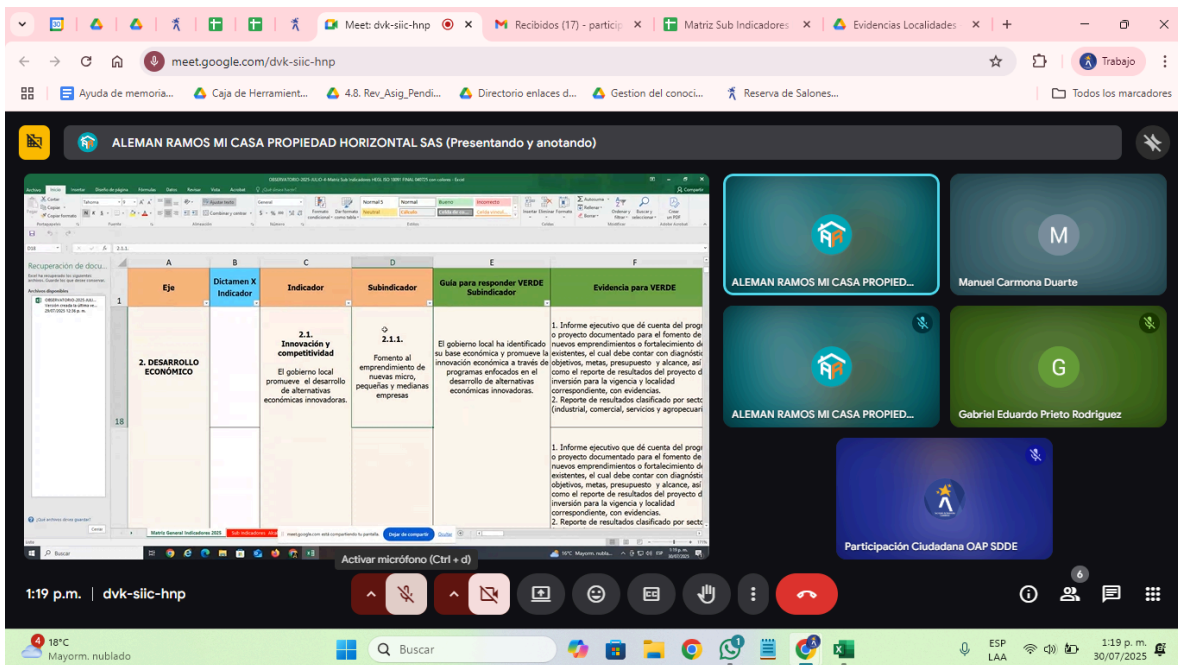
Meet: dvk-siic-hnp | Recibidos (17) - particip | Matriz Sub Indicadores | Evidencias Localidades

meet.google.com/dvk-siic-hnp

Trabajo

Ayuda de memoria... | Caja de Herramient... | 4.8. Rev_Asig_Pendi... | Directorio enlaces d... | Gestion del conoci... | Reserva de Salones... | Todos los marcadores

ALEMAN RAMOS MI CASA PROPIEDAD HORIZONTAL SAS (Presentando y anotando)

Recuperación de docu...

| | A | B | C | D | E | F |
|---|---|---|---|---|---|---|
| 1 | Eje | Dictamen X Indicador | Indicador | Subindicador | Guía para responder VERDE Subindicador | Evidencia para VERDE |
| 18 | 2. DESARROLLO ECONÓMICO | | 2.1. Innovación y competitividad El gobierno local promueve el desarrollo de alternativas económicas innovadoras. | 2.1.1. Fomento al emprendimiento de nuevas micro, pequeñas y medianas empresas | El gobierno local ha identificado su base económica y promueve la innovación económica a través de programas enfocados en el desarrollo de alternativas económicas innovadoras. | 1. Informe ejecutivo que dé cuenta del progr o proyecto documentado para el fomento de nuevos emprendimientos o fortalecimiento de existentes, el cual debe contar con diagnóstic objetivos, metas, presupuesto y alcance, así como el reporte de resultados del proyecto d inversión para la vigencia y localidad correspondiente, con evidencias. 2. Reporte de resultados clasificado por secto (industrial, comercial, servicios y agropecuari |
| | | | | | | 1. Informe ejecutivo que dé cuenta del progr o proyecto documentado para el fomento de nuevos emprendimientos o fortalecimiento de existentes, el cual debe contar con diagnóstic objetivos, metas, presupuesto y alcance, así como el reporte de resultados del proyecto d inversión para la vigencia y localidad correspondiente, con evidencias. 2. Reporte de resultados clasificado por secto |

Matriz General Indicadores 2025

meet.google.com está compartiendo tu pantalla. Dejar de compartir Ocultar

ALEMAN RAMOS MI CASA PROPIED...
M
Manuel Carmona Duarte
ALEMAN RAMOS MI CASA PROPIED...
G
Gabriel Eduardo Prieto Rodriguez
Participación Ciudadana OAP SDDE

Activar micrófono (Ctrl + d)

1:19 p.m. | dvk-siic-hnp

6

4 18°C Mayorm. nublado

Buscar

ESP LAA 1:19 p. m. 30/07/2025